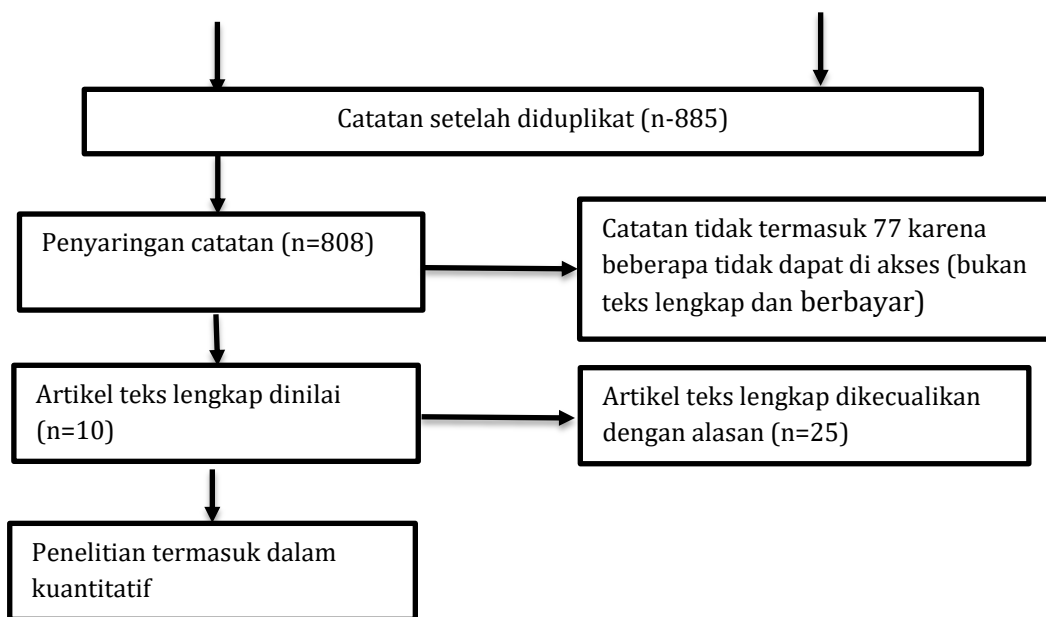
Catatan setelah diduplikat (n-885)

Penyaringan catatan (n=808)

Catatan tidak termasuk 77 karena beberapa tidak dapat di akses (bukan teks lengkap dan berbayar)

Artikel teks lengkap dinilai (n=10)

Artikel teks lengkap dikecualikan dengan alasan (n=25)

Penelitian termasuk dalam kuantitatif